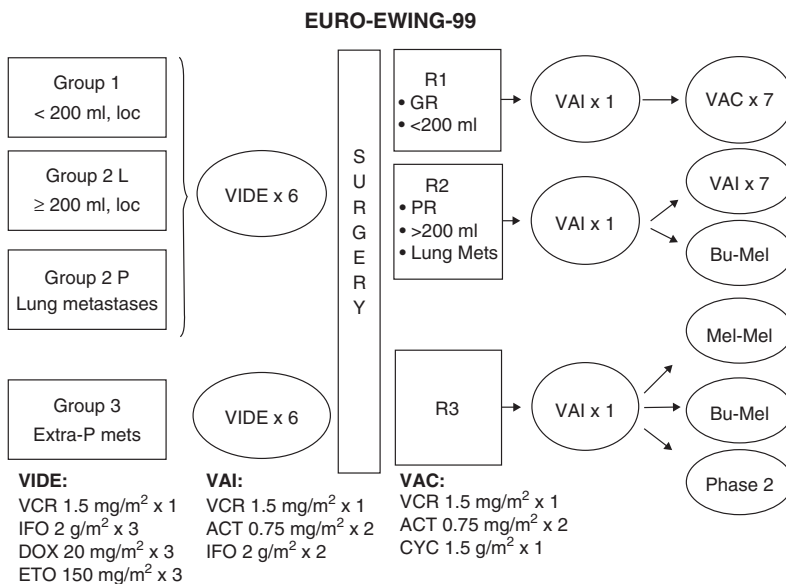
EURO-EWING-99

Group 1
< 200 ml, loc

Group 2 L
≥ 200 ml, loc

Group 2 P
Lung metastases

VIDE x 6

SURGERY

R1
• GR
• <200 ml

VAI x 1

VAC x 7

R2
• PR
• >200 ml
• Lung Mets

VAI x 1

VAI x 7

Bu-Mel

Mel-Mel

Group 3
Extra-P mets

VIDE x 6

R3

VAI x 1

Bu-Mel

Phase 2

VIDE:
VCR 1.5 mg/m$^2$ x 1
IFO 2 g/m$^2$ x 3
DOX 20 mg/m$^2$ x 3
ETO 150 mg/m$^2$ x 3

VAI:
VCR 1.5 mg/m$^2$ x 1
ACT 0.75 mg/m$^2$ x 2
IFO 2 g/m$^2$ x 2

VAC:
VCR 1.5 mg/m$^2$ x 1
ACT 0.75 mg/m$^2$ x 2
CYC 1.5 g/m$^2$ x 1